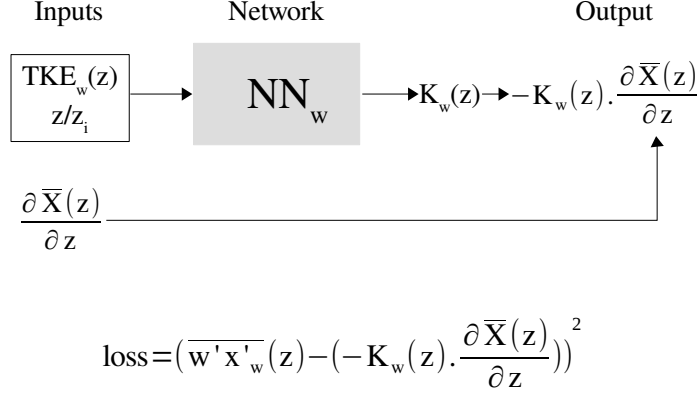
Inputs

Network

Output

$TKE_w(z)$
$z/z_i$

$NN_w$

$K_w(z)$ $-K_w(z).\frac{\partial \overline{X}(z)}{\partial z}$

$\frac{\partial \overline{X}(z)}{\partial z}$

$loss=(\overline{w'x'_w}(z)-(-K_w(z).\frac{\partial \overline{X}(z)}{\partial z}))^2$